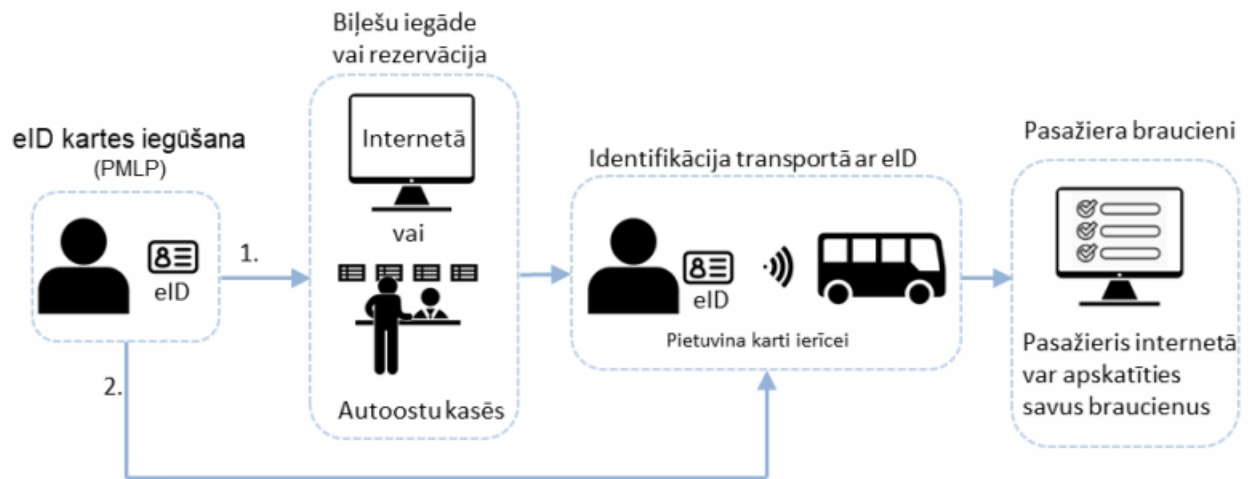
eID kartes iegūšana
(PMLP)

eID

1.

2.

Biļešu iegāde vai rezervācija

Internetā

vai

Autoostu kasēs

Identifikācija transportā ar eID

eID

Pietuvina karti ierīcei

Pasažiera braucieni

Pasažieris internetā var apskatīties savus braucienus